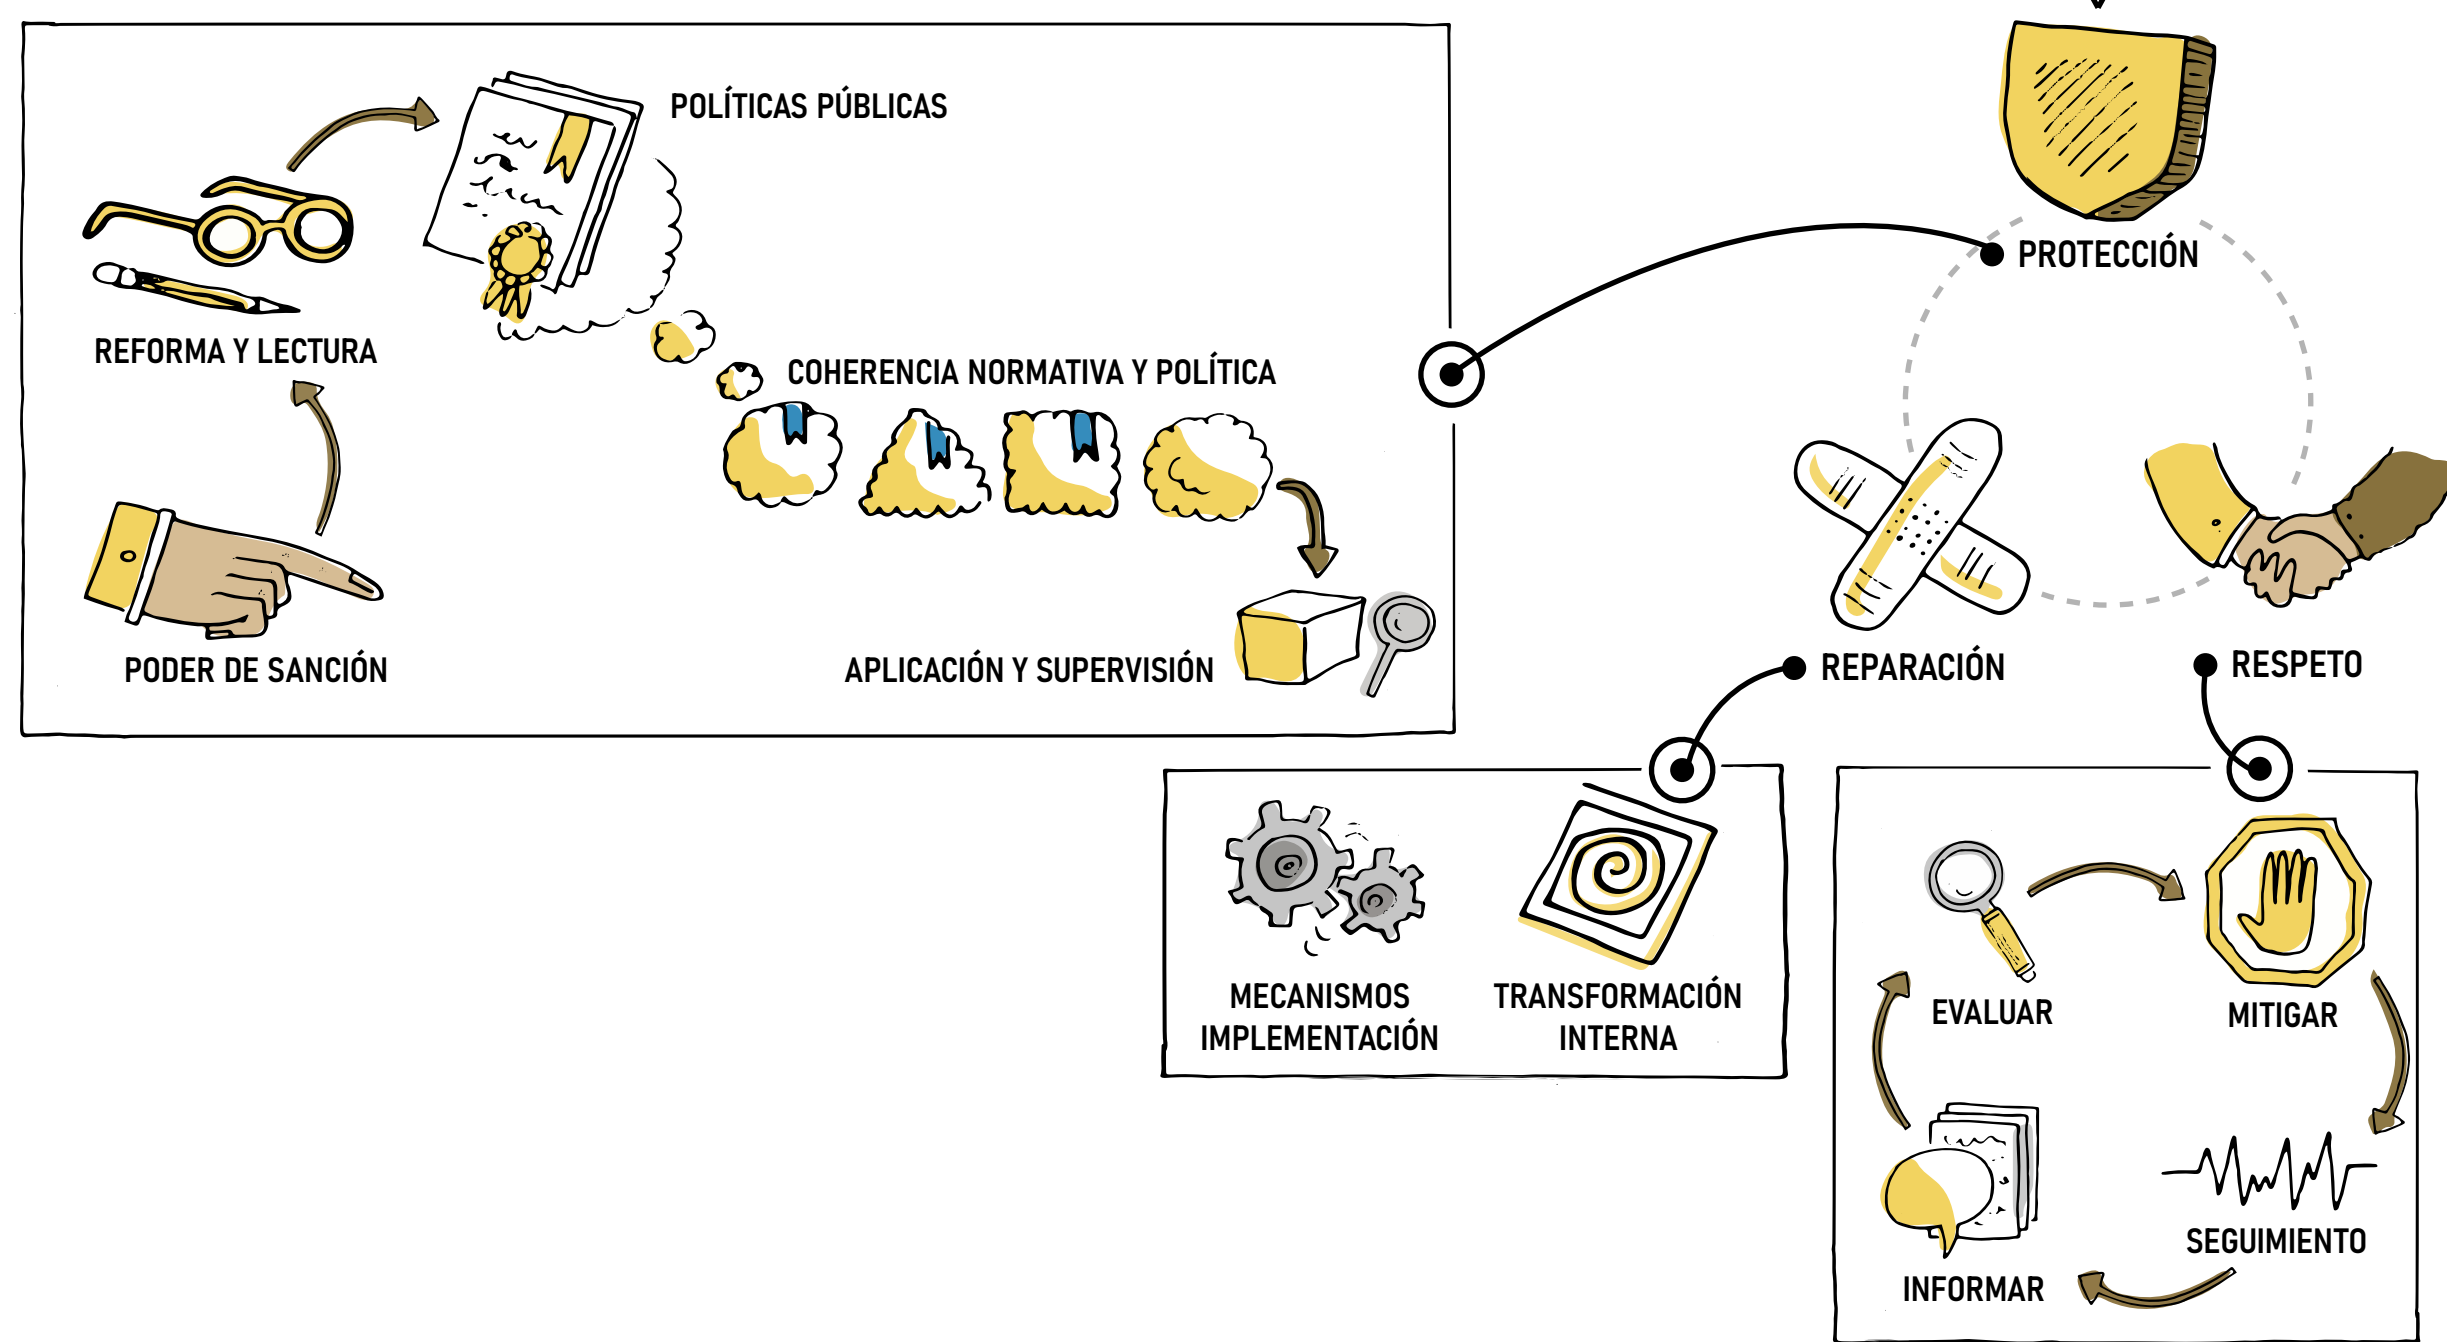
POLÍTICAS PÚBLICAS

REFORMA Y LECTURA

COHERENCIA NORMATIVA Y POLÍTICA

PODER DE SANCIÓN

APLICACIÓN Y SUPERVISIÓN

PROTECCIÓN

REPARACIÓN

RESPETO

MECANISMOS IMPLEMENTACIÓN

TRANSFORMACIÓN INTERNA

EVALUAR

MITIGAR

INFORMAR

SEGUIMIENTO